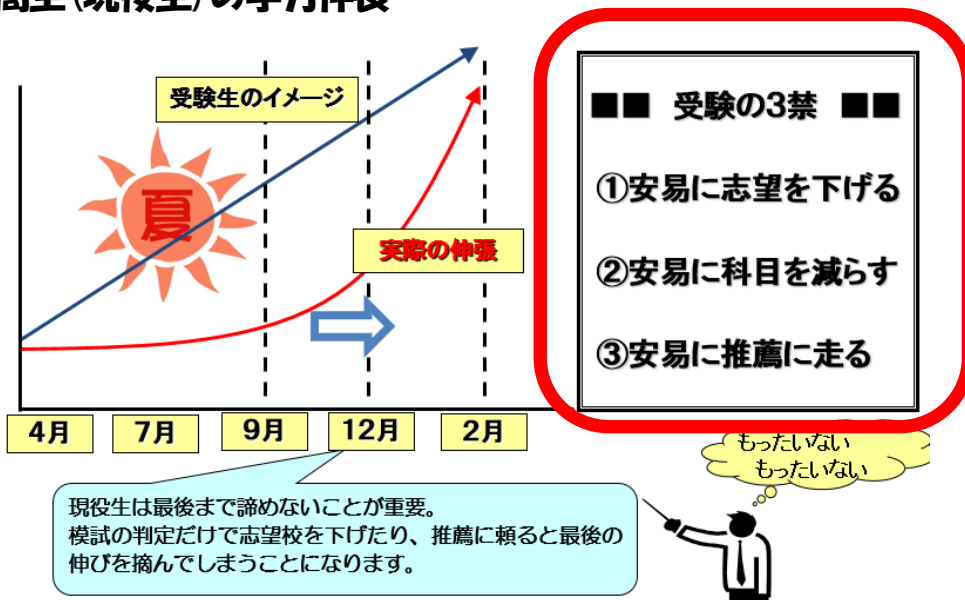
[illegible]生(現役生)の学力伸長

受験生のイメージ

夏

実際の伸張

4月

7月

9月

12月

2月

■■ 受験の3禁 ■■

①安易に志望を下げる

②安易に科目を減らす

③安易に推薦に走る

もったいない
もったいない

現役生は最後まで諦めないことが重要。
模試の判定だけで志望校を下げたり、推薦に頼ると最後の伸びを摘んでしまうことになります。